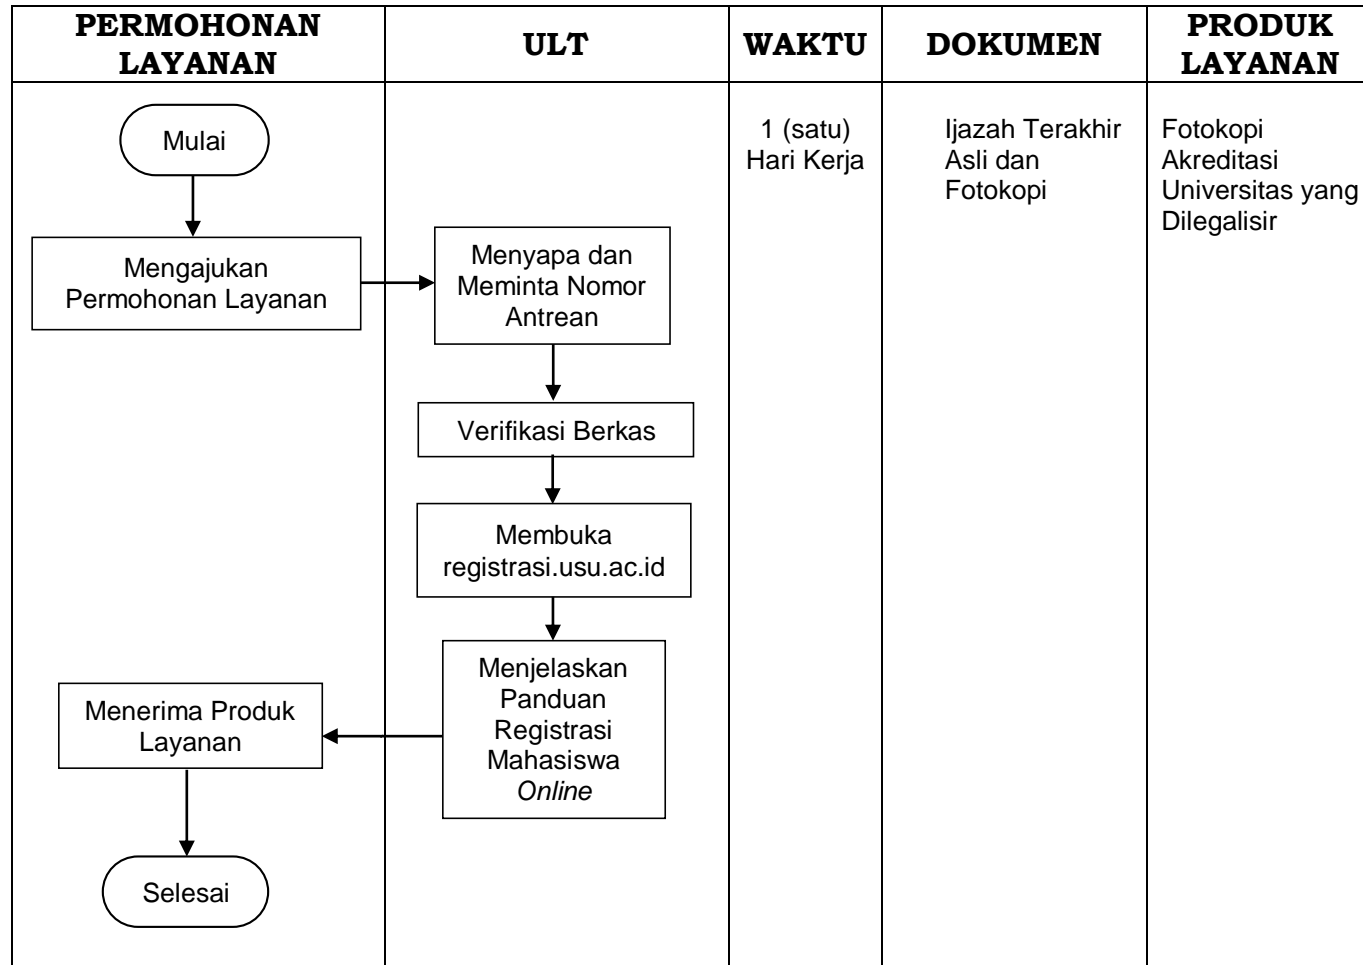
| PERMOHONAN LAYANAN | ULT | WAKTU | DOKUMEN | PRODUK LAYANAN |
|---|---|---|---|---|
| Mulai<br>Mengajukan Permohonan Layanan<br>Menerima Produk Layanan<br>Selesai | Menyapa dan Meminta Nomor Antrean<br>Verifikasi Berkas<br>Membuka registrasi.usu.ac.id<br>Menjelaskan Panduan Registrasi Mahasiswa *Online* | 1 (satu) Hari Kerja | Ijazah Terakhir Asli dan Fotokopi | Fotokopi Akreditasi Universitas yang Dilegalisir |